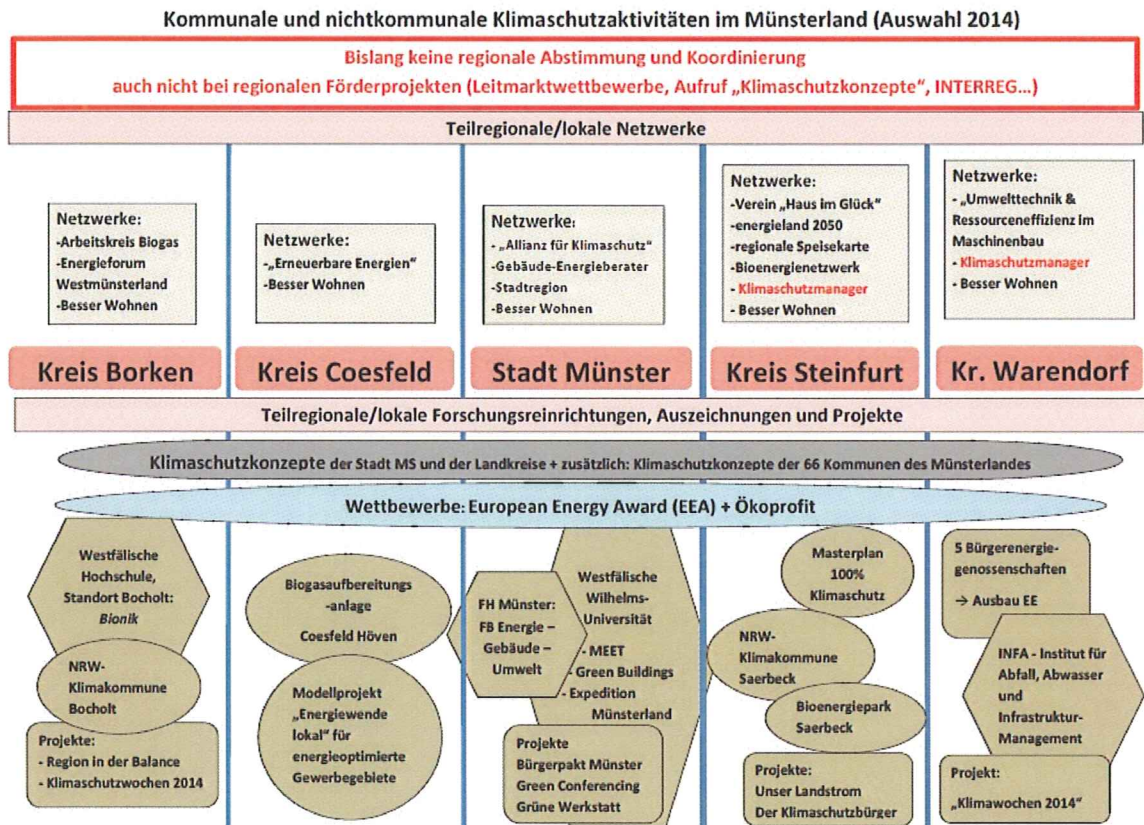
Kommunale und nichtkommunale Klimaschutzaktivitäten im Münsterland (Auswahl 2014)

Bislang keine regionale Abstimmung und Koordinierung auch nicht bei regionalen Förderprojekten (Leitmarktwettbewerbe, Aufruf „Klimaschutzkonzepte", INTERREG...)

Teilregionale/lokale Netzwerke

Netzwerke:
-Arbeitskreis Biogas
-Energieforum Westmünsterland
-Besser Wohnen

Netzwerke:
-„Erneuerbare Energien"
-Besser Wohnen

Netzwerke:
- „Allianz für Klimaschutz"
-Gebäude-Energieberater
-Stadtregion
-Besser Wohnen

Netzwerke:
-Verein „Haus im Glück"
-energieland 2050
-regionale Speisekarte
-Bioenergienetzwerk
- Klimaschutzmanager
- Besser Wohnen

Netzwerke:
- „Umwelttechnik & Ressourceneffizienz im Maschinenbau
- Klimaschutzmanager
- Besser Wohnen

Kreis Borken

Kreis Coesfeld

Stadt Münster

Kreis Steinfurt

Kr. Warendorf

Teilregionale/lokale Forschungsreinrichtungen, Auszeichnungen und Projekte

Klimaschutzkonzepte der Stadt MS und der Landkreise + zusätzlich: Klimaschutzkonzepte der 66 Kommunen des Münsterlandes

Wettbewerbe: European Energy Award (EEA) + Ökoprofit

Westfälische Hochschule, Standort Bocholt: Bionik

NRW-Klimakommune Bocholt

Projekte:
- Region in der Balance
- Klimaschutzwochen 2014

Biogasaufbereitungs-anlage
Coesfeld Höven

Modellprojekt „Energiewende lokal" für energieoptimierte Gewerbegebiete

FH Münster: FB Energie – Gebäude – Umwelt

Westfälische Wilhelms-Universität
- MEET
- Green Buildings
- Expedition Münsterland

Projekte
Bürgerpakt Münster
Green Conferencing
Grüne Werkstatt

Masterplan 100% Klimaschutz

NRW-Klimakommune Saerbeck

Bioenergiepark Saerbeck

Projekte:
Unser Landstrom
Der Klimaschutzbürger

5 Bürgerenergie-genossenschaften
→ Ausbau EE

INFA - Institut für Abfall, Abwasser und Infrastruktur-Management

Projekt:
„Klimawochen 2014"